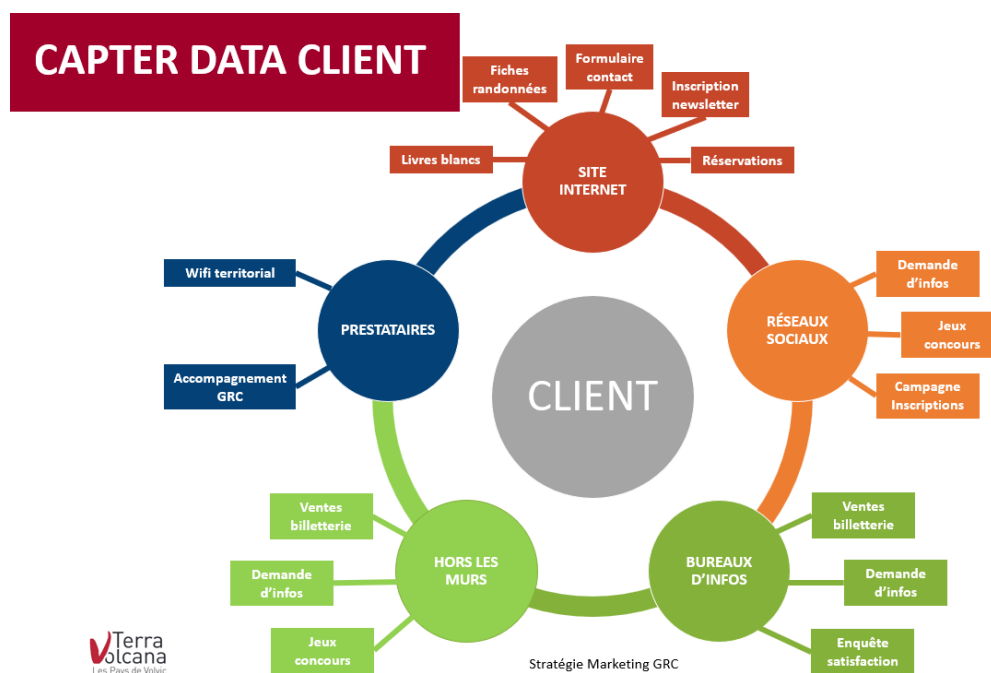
CAPTER DATA CLIENT

Fiches randonnées

Formulaire contact

Inscription newsletter

Livres blancs

SITE INTERNET

Réservations

Wifi territorial

PRESTATAIRES

Accompagnement GRC

CLIENT

Demande d'infos

RÉSEAUX SOCIAUX

Jeux concours

Campagne Inscriptions

Ventes billetterie

Demande d'infos

Jeux concours

HORS LES MURS

BUREAUX D'INFOS

Ventes billetterie

Demande d'infos

Enquête satisfaction

Terra Volcana
Les Pays de Volvic

Stratégie Marketing GRC